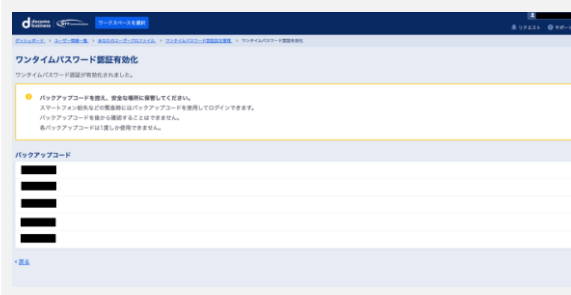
docomo business

ワークスペースを選択

リクエスト サポート

ダッシュボード > ユーザー管理一覧 > あなたのユーザープロファイル > ワンタイムパスワード認証の管理 > ワンタイムパスワード認証有効化

ワンタイムパスワード認証有効化

ワンタイムパスワード認証が有効化されました。

バックアップコードを控え、安全な場所に保管してください。
スマートフォン紛失などの緊急時にはバックアップコードを使用してログインできます。
バックアップコードを後から確認することはできません。
各バックアップコードは1度しか使用できません。

バックアップコード

< 戻る